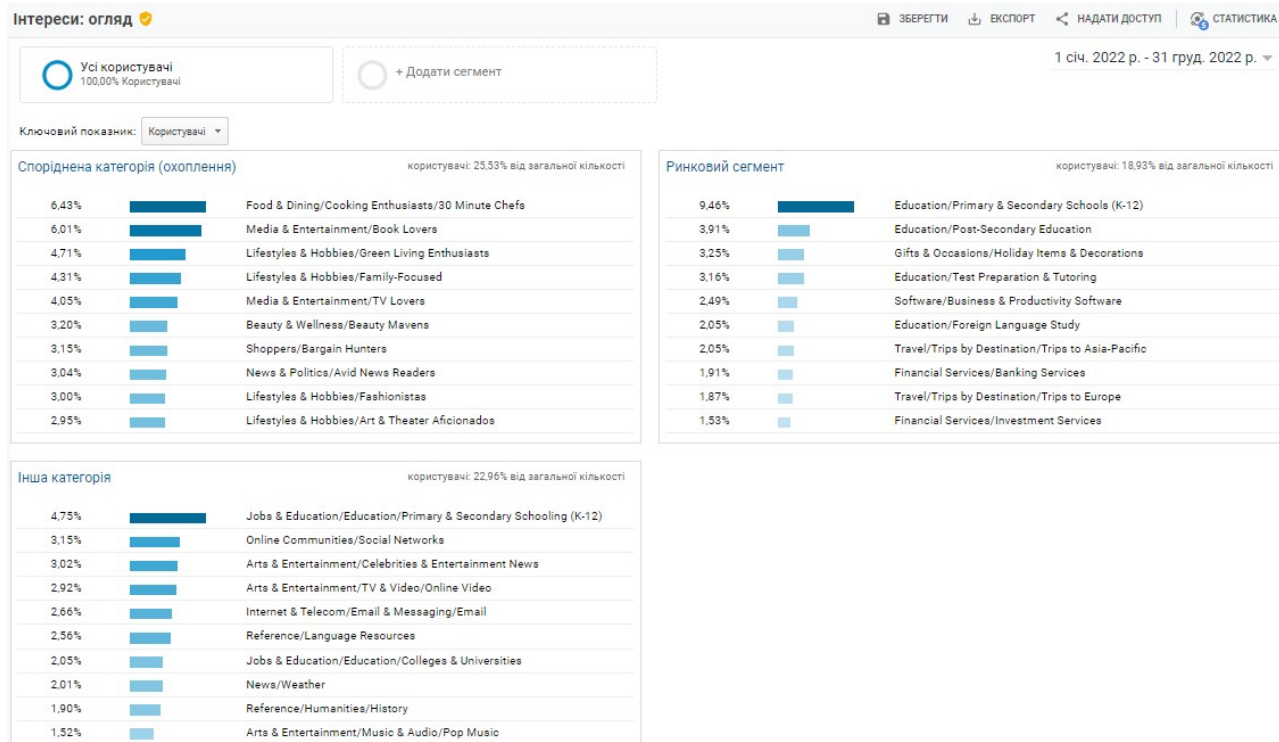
Інтереси: огляд

ЗБЕРЕГТИ ЕКСПОРТ НАДАТИ ДОСТУП СТАТИСТИКА

Усі користувачі
100,00% Користувачі

+ Додати сегмент

1 січ. 2022 р. - 31 груд. 2022 р.

Ключовий показник: Користувачі

Споріднена категорія (охоплення) користувачі: 25,53% від загальної кількості

| | |
|---|---|
| 6,43% | Food & Dining/Cooking Enthusiasts/30 Minute Chefs |
| 6,01% | Media & Entertainment/Book Lovers |
| 4,71% | Lifestyles & Hobbies/Green Living Enthusiasts |
| 4,31% | Lifestyles & Hobbies/Family-Focused |
| 4,05% | Media & Entertainment/TV Lovers |
| 3,20% | Beauty & Wellness/Beauty Mavens |
| 3,15% | Shoppers/Bargain Hunters |
| 3,04% | News & Politics/Avid News Readers |
| 3,00% | Lifestyles & Hobbies/Fashionistas |
| 2,95% | Lifestyles & Hobbies/Art & Theater Aficionados |

Ринковий сегмент користувачі: 18,93% від загальної кількості

| | |
|---|---|
| 9,46% | Education/Primary & Secondary Schools (K-12) |
| 3,91% | Education/Post-Secondary Education |
| 3,25% | Gifts & Occasions/Holiday Items & Decorations |
| 3,16% | Education/Test Preparation & Tutoring |
| 2,49% | Software/Business & Productivity Software |
| 2,05% | Education/Foreign Language Study |
| 2,05% | Travel/Trips by Destination/Trips to Asia-Pacific |
| 1,91% | Financial Services/Banking Services |
| 1,87% | Travel/Trips by Destination/Trips to Europe |
| 1,53% | Financial Services/Investment Services |

Інша категорія користувачі: 22,96% від загальної кількості

| | |
|---|---|
| 4,75% | Jobs & Education/Education/Primary & Secondary Schooling (K-12) |
| 3,15% | Online Communities/Social Networks |
| 3,02% | Arts & Entertainment/Celebrities & Entertainment News |
| 2,92% | Arts & Entertainment/TV & Video/Online Video |
| 2,66% | Internet & Telecom/Email & Messaging/Email |
| 2,56% | Reference/Language Resources |
| 2,05% | Jobs & Education/Education/Colleges & Universities |
| 2,01% | News/Weather |
| 1,90% | Reference/Humanities/History |
| 1,52% | Arts & Entertainment/Music & Audio/Pop Music |